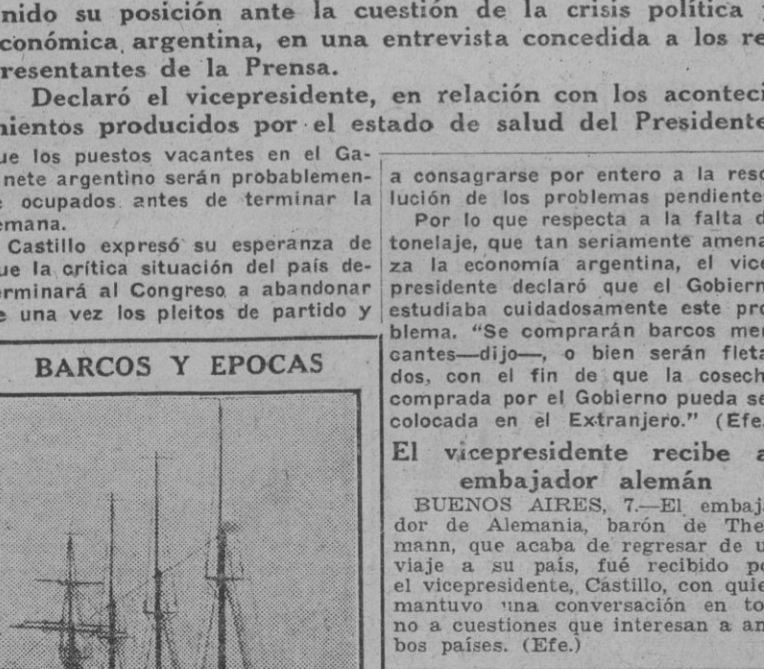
nido su posición ante la cuestión de la crisis política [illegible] conómica argentina, en una entrevista concedida a los re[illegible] resentantes de la Prensa.

Declaró el vicepresidente, en relación con los aconteci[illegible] nientos producidos por el estado de salud del Presidente

ue los puestos vacantes en el Ganete argentino serán probablemene ocupados antes de terminar la emana.

Castillo expresó su esperanza de ue la crítica situación del país determinará al Congreso a abandonar e una vez los pleitos de partido y

a consagrarse por entero a la reso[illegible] lución de los problemas pendiente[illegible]

Por lo que respecta a la falta d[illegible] tonelaje, que tan seriamente amenaza la economía argentina, el vice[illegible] presidente declaró que el Gobiern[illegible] estudiaba cuidadosamente este pro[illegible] blema. "Se comprarán barcos mer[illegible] cantes—dijo—, o bien serán fleta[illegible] dos, con el fin de que la cosech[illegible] comprada por el Gobierno pueda se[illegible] colocada en el Extranjero." (Efe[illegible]

BARCOS Y EPOCAS

El vicepresidente recibe a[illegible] embajador alemán

BUENOS AIRES, 7.—El embaja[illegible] dor de Alemania, barón de The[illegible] mann, que acaba de regresar de u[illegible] viaje a su país, fué recibido p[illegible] el vicepresidente, Castillo, con quie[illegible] mantuvo una conversación en to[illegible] no a cuestiones que interesan a am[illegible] bos países. (Efe.)